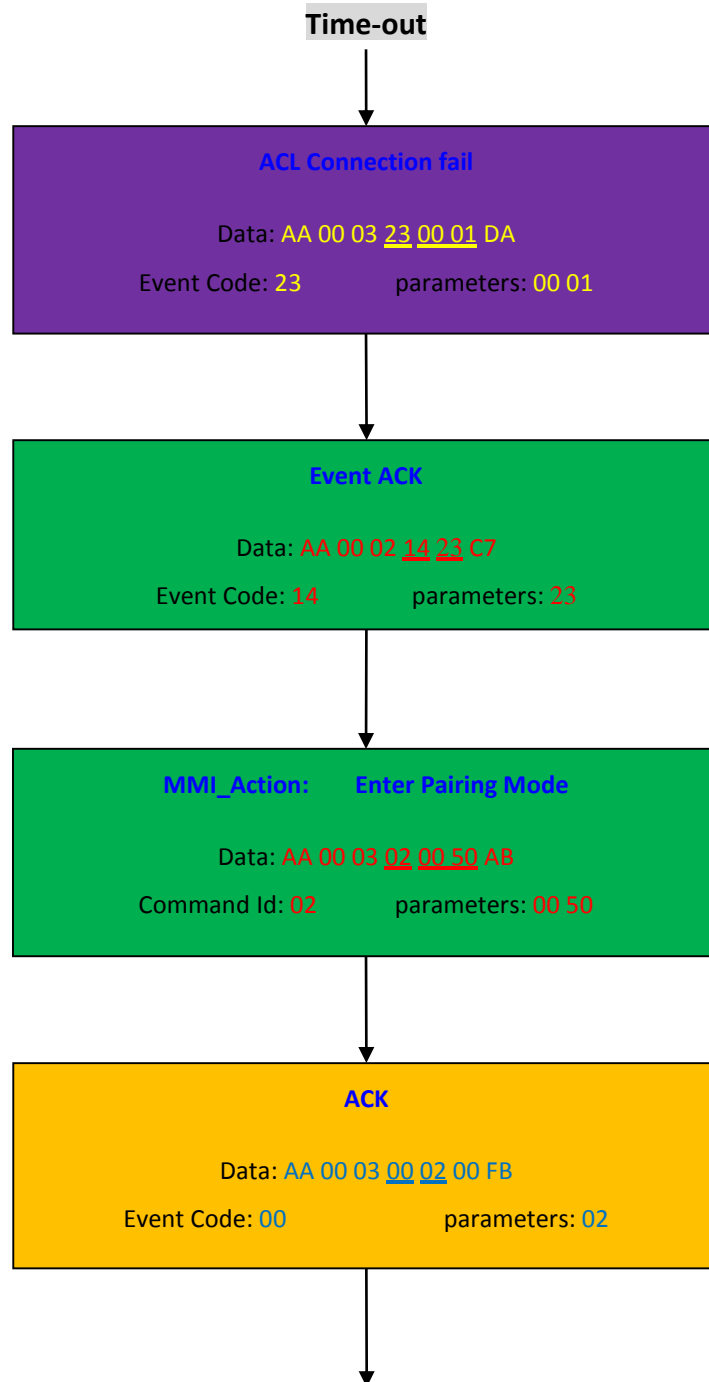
Time-out

ACL Connection fail

Data: AA 00 03 23 00 01 DA

Event Code: 23 parameters: 00 01

Event ACK

Data: AA 00 02 14 23 C7

Event Code: 14 parameters: 23

MMI_Action: Enter Pairing Mode

Data: AA 00 03 02 00 50 AB

Command Id: 02 parameters: 00 50

ACK

Data: AA 00 03 00 02 00 FB

Event Code: 00 parameters: 02